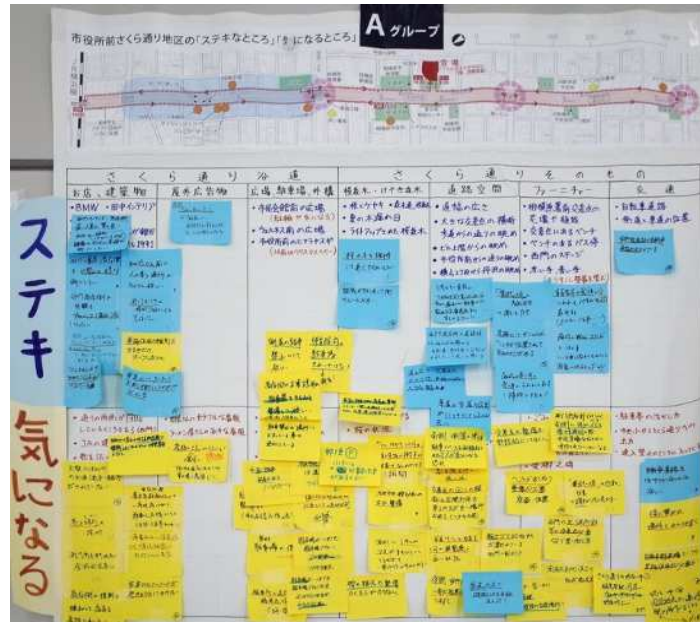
市役所前さくら通り地区の「ステキなところ」「気になるところ」

A グループ

| さくら通り沿道 | | | さくら通りそのもの | | | |
|---|---|---|---|---|---|---|
| お店・建築物 | 屋外広告物 | 広場・駐車場・外構 | 植栽・けやき並木 | 道路空間 | ファニチャー | 交通 |
| ・BMW ・田舎イタリア | | ・市民会館前の広場 ・ウエスト前の広場 ・市役所前のモニュメント | ・桜とケヤキ・街路樹 ・春の木漏れ日 ・ライトアップされた街路樹 | ・眺望の広さ ・大きな交差点の横断 ・ビルの間からの眺め ・歩道が広い | ・街路空間の緑化 ・花壇 ・ベンチ ・ベンチのあるバス停 ・西門のステージ | ・自転車道路 ・駐車場 |

ステキ

気になる

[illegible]